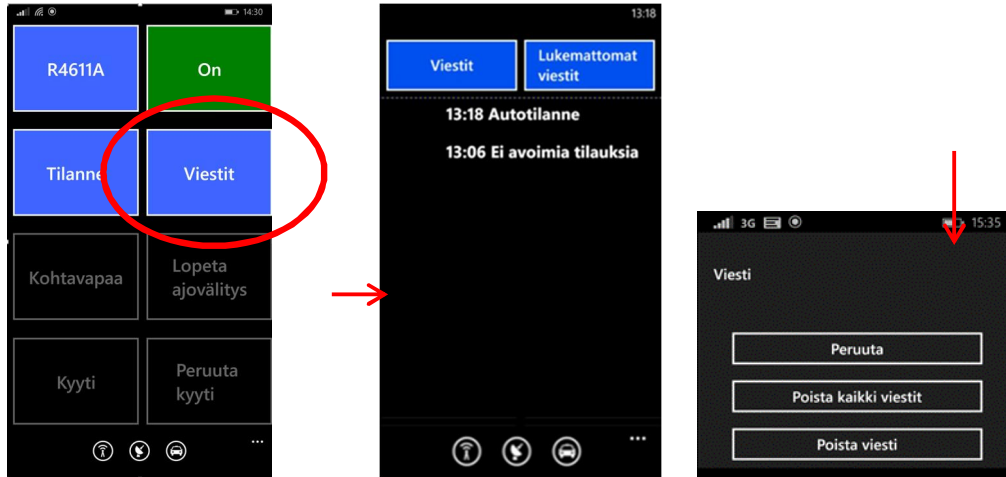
14:30

R4611A

On

Tilanne

Viestit

Kohtavapaa

Lopeta ajovälitys

Kyyti

Peruuta kyyti

...

13:18

Viestit

Lukemattomat viestit

13:18 Autotilanne

13:06 Ei avoimia tilauksia

...

3G

15:35

Viesti

Peruuta

Poista kaikki viestit

Poista viesti